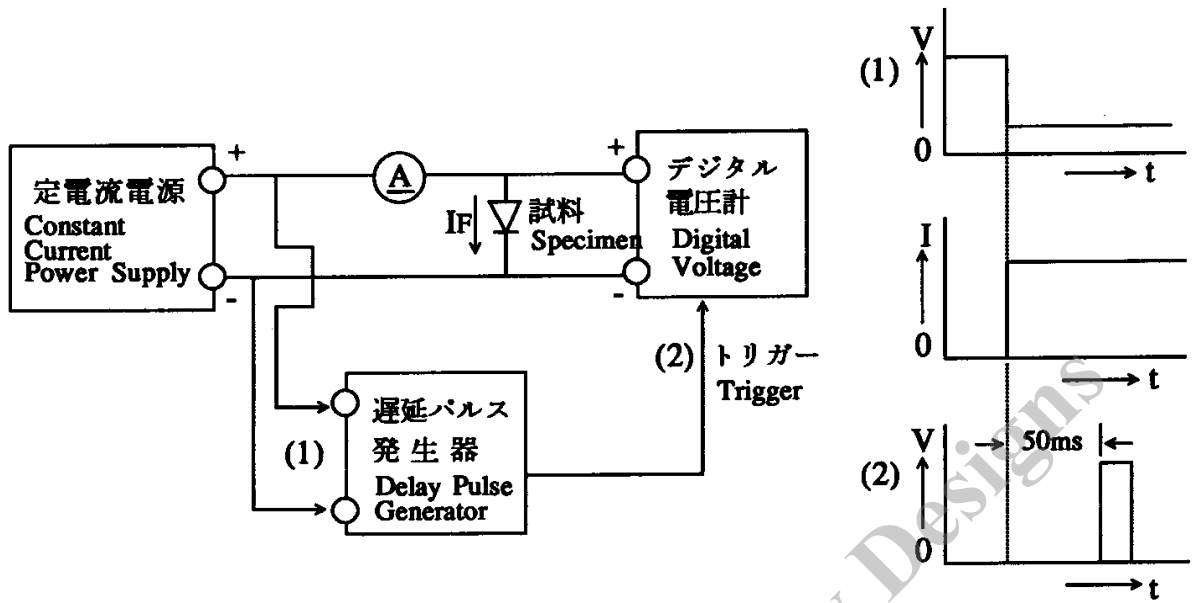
定電流電源
Constant Current Power Supply
+
-
A
IF
試料
Specimen
+
-
デジタル
電圧計
Digital Voltage
(2) トリガー
Trigger
(1)
遅延パルス
発生器
Delay Pulse Generator

(1)
V
0
t
I
0
t
(2)
V
50ms
0
t
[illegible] Designs